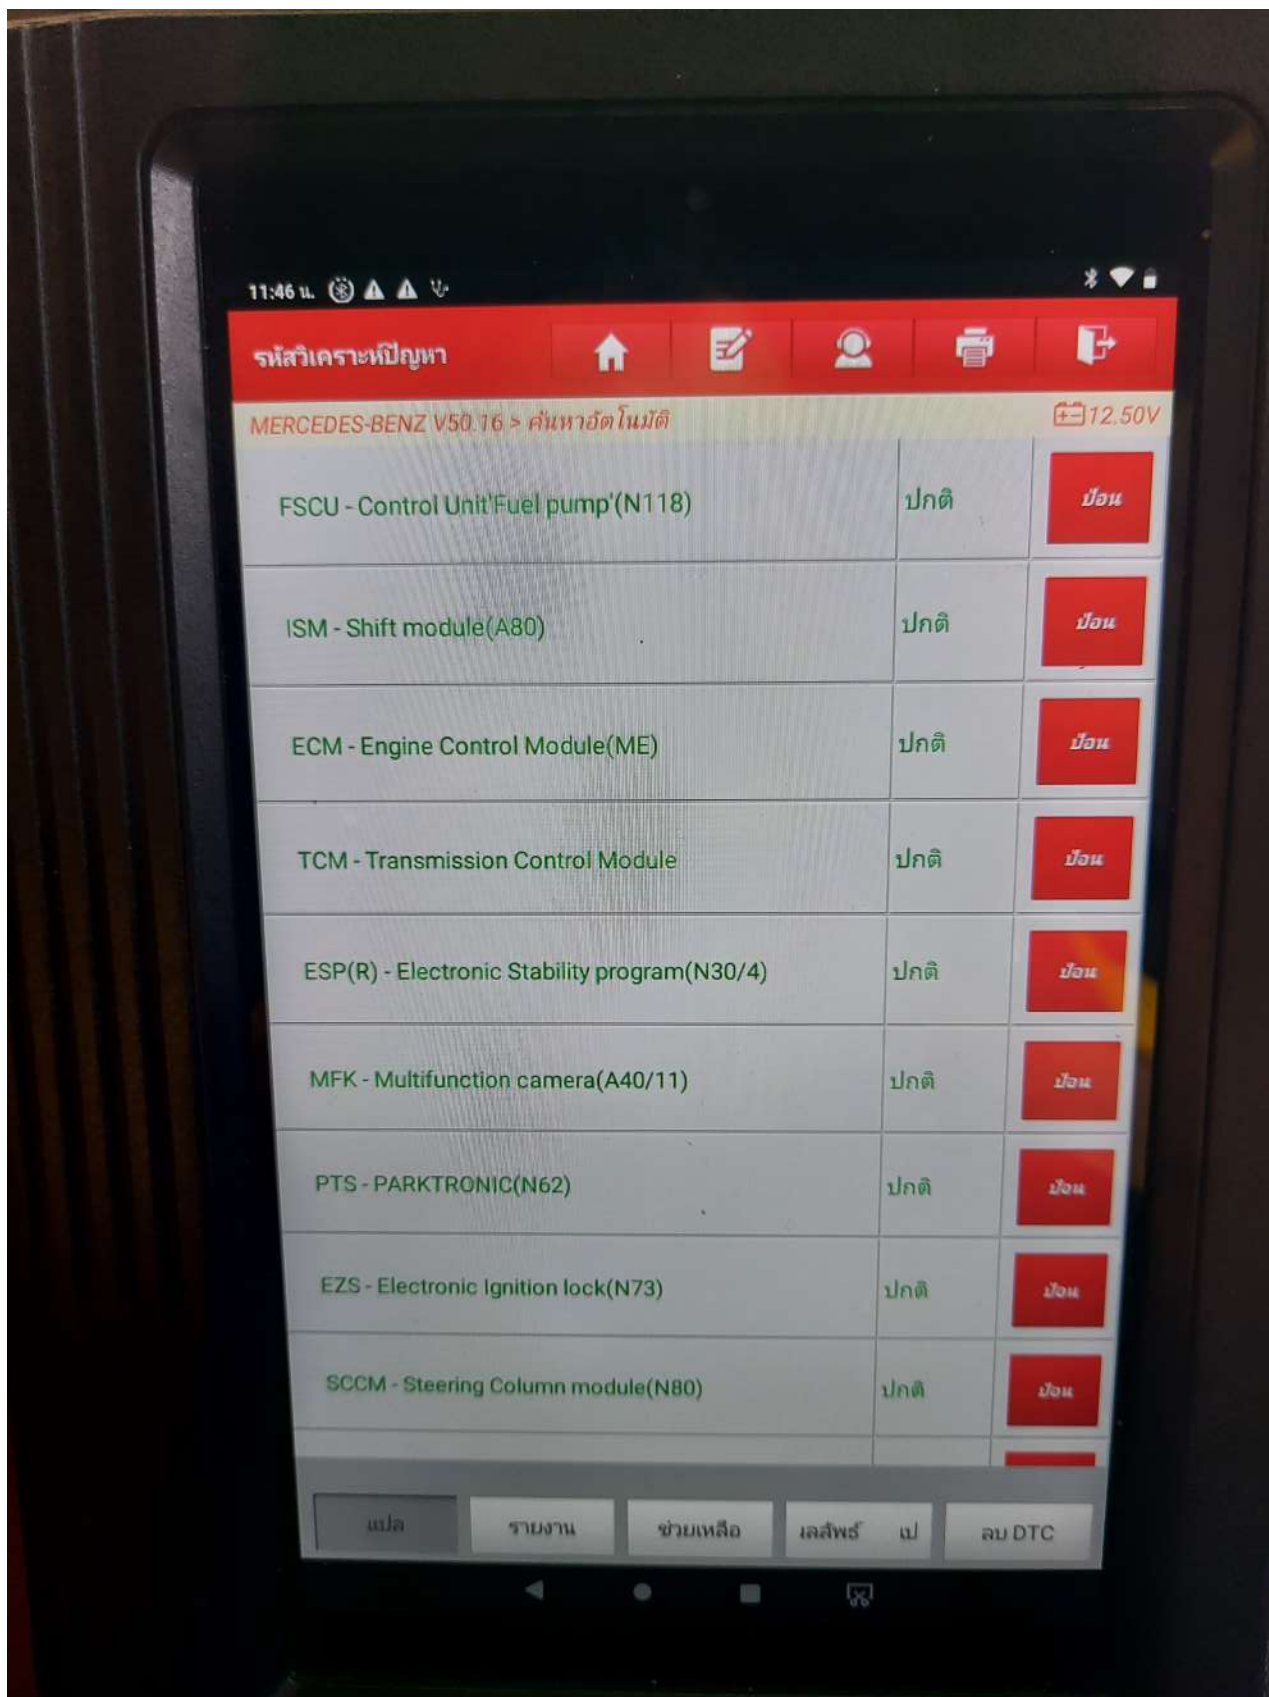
11:46 น.

รหัสวิเคราะห์ปัญหา

MERCEDES-BENZ V50.16 > ค้นหาอัตโนมัติ

12.50V

| | | |
|---|---|---|
| FSCU - Control Unit'Fuel pump'(N118) | ปกติ | ป้อน |
| ISM - Shift module(A80) | ปกติ | ป้อน |
| ECM - Engine Control Module(ME) | ปกติ | ป้อน |
| TCM - Transmission Control Module | ปกติ | ป้อน |
| ESP(R) - Electronic Stability program(N30/4) | ปกติ | ป้อน |
| MFK - Multifunction camera(A40/11) | ปกติ | ป้อน |
| PTS - PARKTRONIC(N62) | ปกติ | ป้อน |
| EZS - Electronic Ignition lock(N73) | ปกติ | ป้อน |
| SCCM - Steering Column module(N80) | ปกติ | ป้อน |

แปล

รายงาน

ช่วยเหลือ

เลสัพธ์ เป

ลบ DTC